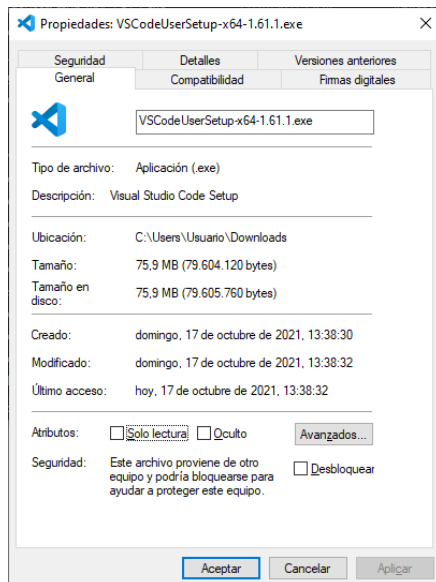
Propiedades: VSCodeUserSetup-x64-1.61.1.exe

Seguridad | Detalles | Versiones anteriores
General | Compatibilidad | Firmas digitales

VSCodeUserSetup-x64-1.61.1.exe

Tipo de archivo: Aplicación (.exe)

Descripción: Visual Studio Code Setup

Ubicación: C:\Users\Usuario\Downloads

Tamaño: 75,9 MB (79.604.120 bytes)

Tamaño en disco: 75,9 MB (79.605.760 bytes)

Creado: domingo, 17 de octubre de 2021, 13:38:30

Modificado: domingo, 17 de octubre de 2021, 13:38:32

Último acceso: hoy, 17 de octubre de 2021, 13:38:32

Atributos: Solo lectura Oculto Avanzados...

Seguridad: Este archivo proviene de otro equipo y podría bloquearse para ayudar a proteger este equipo. Desbloquear

Aceptar Cancelar Aplicar